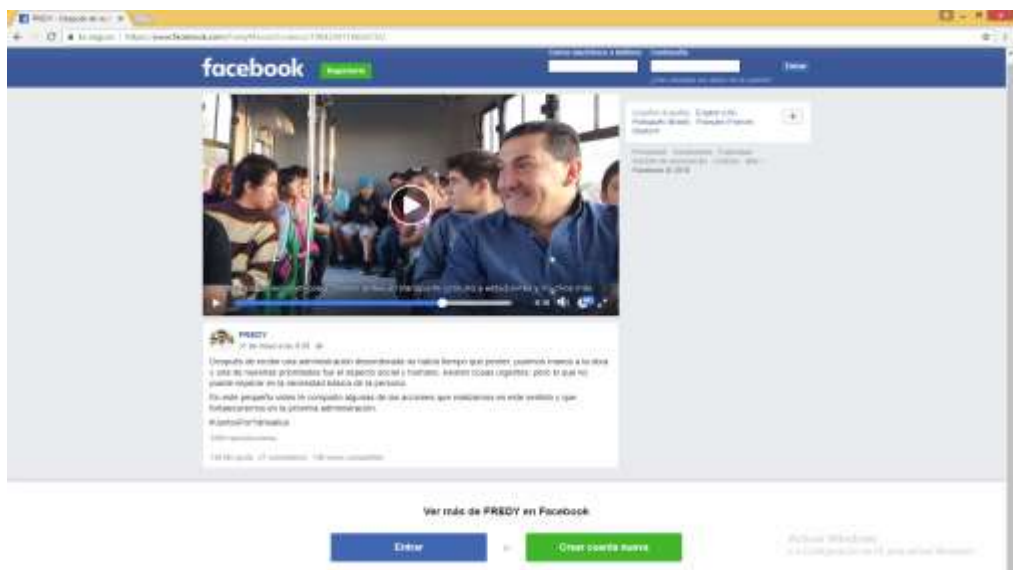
facebook Registrarse

Correo electrónico o teléfono Contraseña

Entrar

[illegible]

FREDY

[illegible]

Después de recibir una administración desordenada no habrá tiempo que perder, pusimos manos a la obra y una de nuestras prioridades fue el aspecto social y humano. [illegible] pero lo que no puede esperar es la necesidad básica de la persona.

En este pequeño video te comparto algunas de las acciones que realizamos en este sentido y que fortaleceremos en la próxima administración.

#JuntosPor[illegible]

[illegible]

Ver más de FREDY en Facebook

Entrar

o

Crear cuenta nueva

Activar Windows
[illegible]